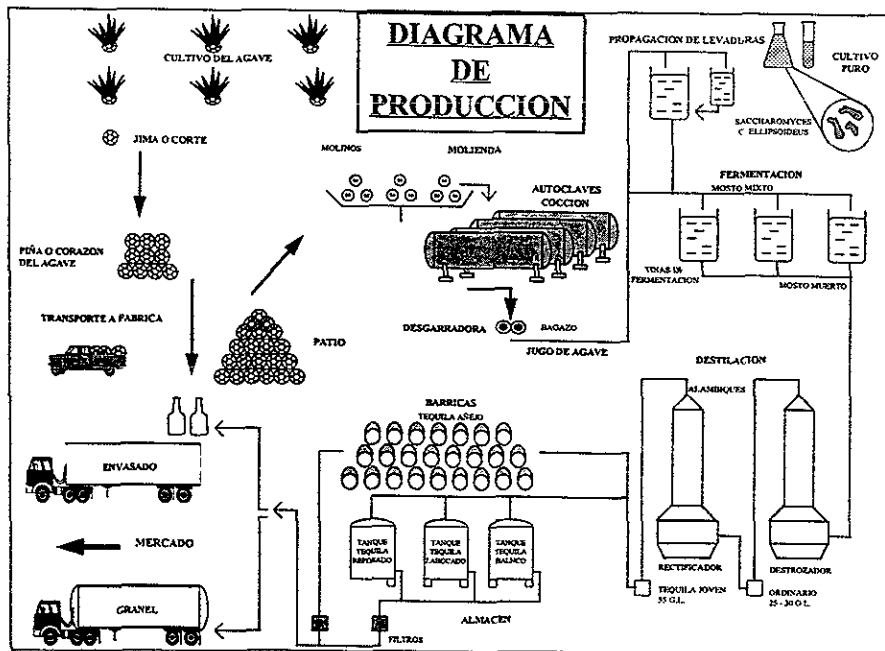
DIAGRAMA DE PRODUCCION

CULTIVO DEL AGAVE

JIMA O CORTE

PIÑA O CORAZON DEL AGAVE

TRANSPORTE A FABRICA

PATIO

MOLINOS

MOLIENDA

AUTOCLAVES COCCION

DESGARRADORA

BAGAZO

JUGO DE AGAVE

PROPAGACION DE LEVADURAS

CULTIVO PURO

SACCHAROMYCES C. ELLIPSOIDEUS

FERMENTACION

MOSTO MIXTO

TINAS DE FERMENTACION

MOSTO MUERTO

DESTILACION

ALAMBIQUES

RECTIFICADOR

DESTROZADOR

TEQUILA JOVEN 55 G.L.

ORDINARIO 25 - 30 G.L.

BARRICAS

TEQUILA AÑEJO

TANQUE TEQUILA REPOSADO

TANQUE TEQUILA ABOCADO

TANQUE TEQUILA BALNCO

ALMACEN

FILTROS

ENVASADO

MERCADO

GRANEL